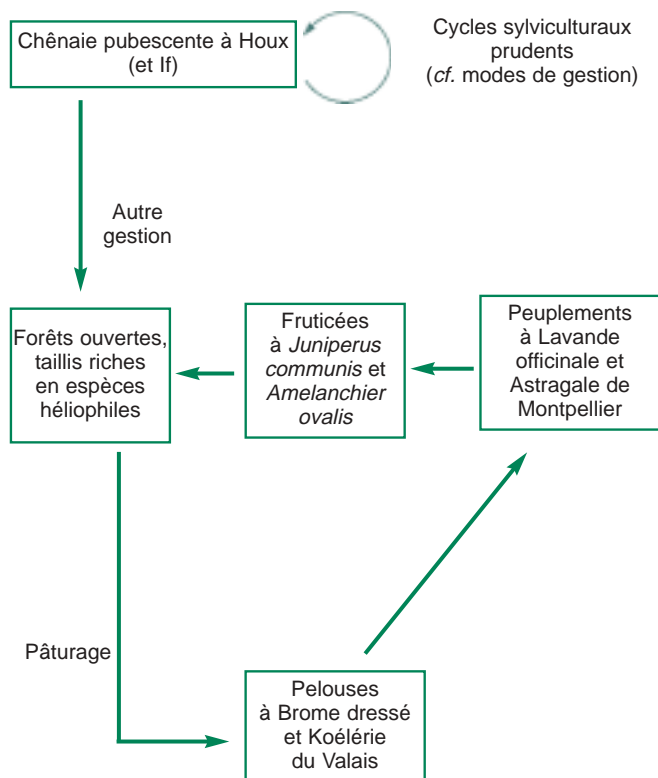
Chênaie pubescente à Houx (et If)

Cycles sylviculturaux prudents (*cf.* modes de gestion)

Autre gestion

Forêts ouvertes, taillis riches en espèces héliophiles

Fruticées à *Juniperus communis* et *Amelanchier ovalis*

Peuplements à Lavande officinale et Astragale de Montpellier

Pâturage

Pelouses à Brome dressé et Koélérie du Valais